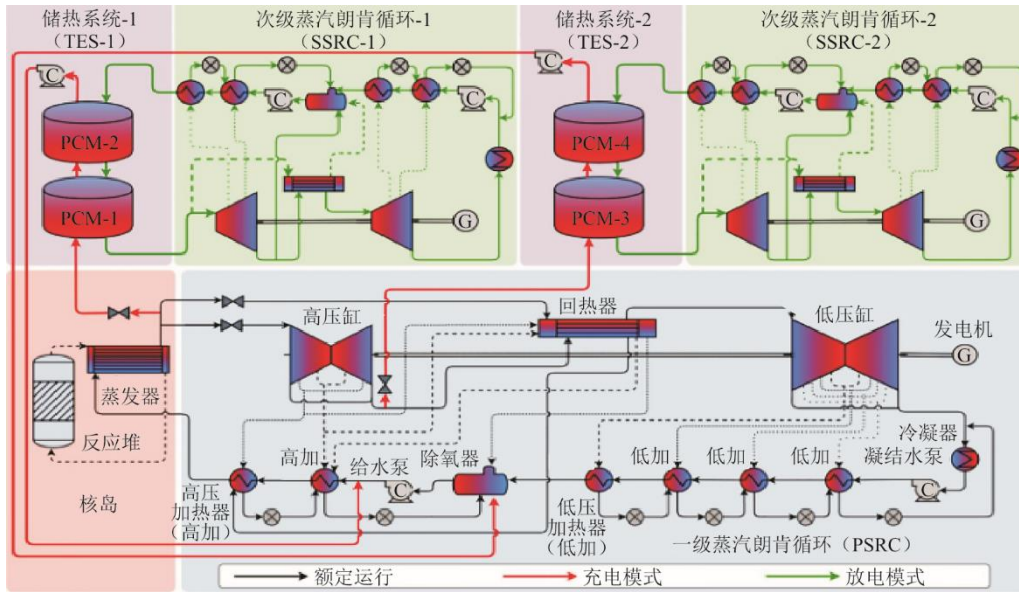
储热系统-1
(TES-1)

次级蒸汽朗肯循环-1
(SSRC-1)

储热系统-2
(TES-2)

次级蒸汽朗肯循环-2
(SSRC-2)

C

PCM-2

PCM-1

C

C

G

C

PCM-4

PCM-3

C

C

G

回热器

高压缸

低压缸

发电机

G

蒸发器

反应堆

核岛

高加

给水泵

除氧器

C

高压
加热器
(高加)

低压
加热器
(低加)

低加

低加

低加

冷凝器

凝结水泵

C

一级蒸汽朗肯循环(PSRC)

额定运行

充电模式

放电模式